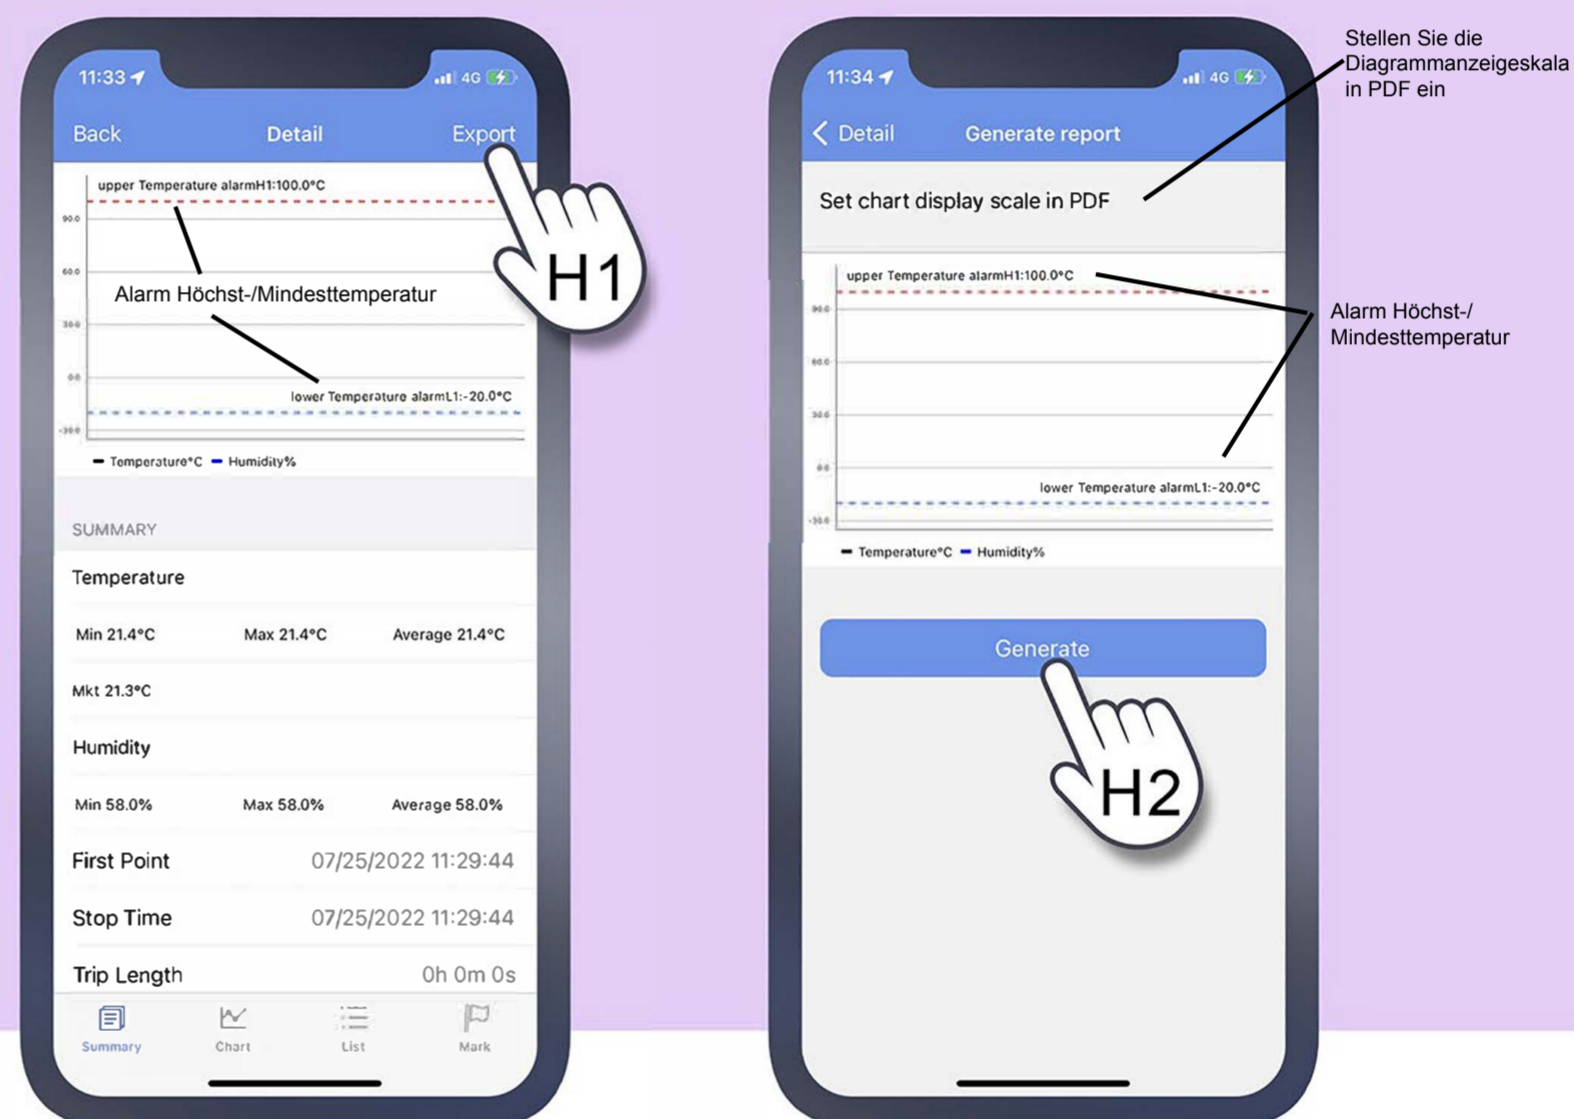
11:33 4G

Back Detail Export

upper Temperature alarmH1:100.0°C

90.0

60.0

Alarm Höchst-/Mindesttemperatur

30.0

0.0

lower Temperature alarmL1:-20.0°C

-30.0

Temperature°C Humidity%

H1

SUMMARY

Temperature

Min 21.4°C Max 21.4°C Average 21.4°C

Mkt 21.3°C

Humidity

Min 58.0% Max 58.0% Average 58.0%

First Point 07/25/2022 11:29:44

Stop Time 07/25/2022 11:29:44

Trip Length 0h 0m 0s

Summary Chart List Mark

11:34 4G

Detail Generate report

Stellen Sie die Diagrammanzeigeskala in PDF ein

Set chart display scale in PDF

upper Temperature alarmH1:100.0°C

90.0

60.0

30.0

0.0

lower Temperature alarmL1:-20.0°C

-30.0

Temperature°C Humidity%

Alarm Höchst-/ Mindesttemperatur

Generate

H2